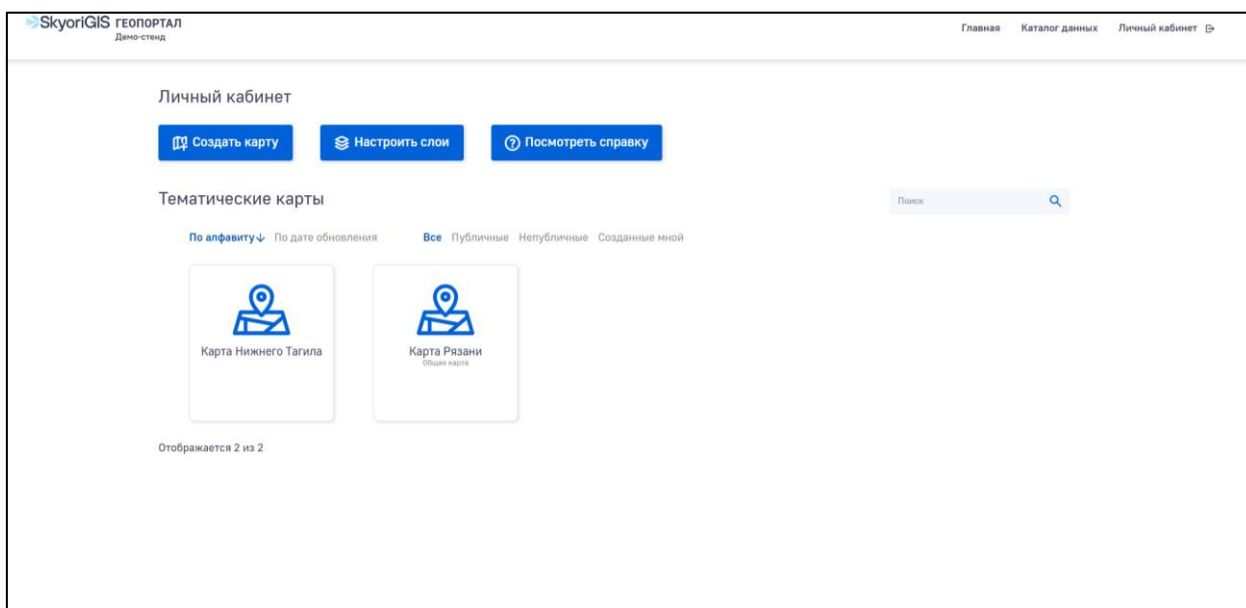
SkyoriGIS ГЕОПОРТАЛ
Демо-стенд

Главная Каталог данных Личный кабинет

Личный кабинет

Создать карту Настроить слои Посмотреть справку

Тематические карты

Поиск

По алфавиту↓ По дате обновления Все Публичные Непубличные Созданные мной

Карта Нижнего Тагила

Карта Рязани
Общая карта

Отображается 2 из 2